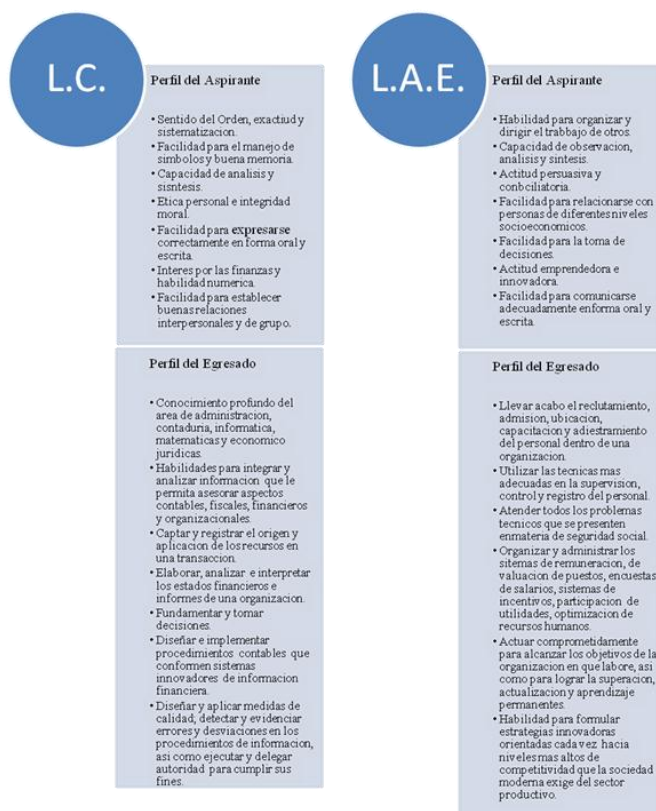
L.C.

Perfil del Aspirante

• Sentido del Orden, exactiud y sistematizacion.
• Facilidad para el manejo de simbolos y buena memoria.
• Capacidad de analisis y sisntesis.
• Etica personal e integridad moral.
• Facilidad para expresarse correctamente en forma oral y escrita.
• Interes por las finanzas y habilidad numerica.
• Facilidad para establecer buenas relaciones interpersonales y de grupo.

Perfil del Egresado

• Conocimiento profundo del area de administracion, contaduria, informatica, matematicas y economico juridicas.
• Habilidades para integrar y analizar informacion que le permita asesorar aspectos contables, fiscales, financieros y organizacionales.
• Captar y registrar el origen y aplicacion de los recursos en una transaccion.
• Elaborar, analizar e interpretar los estados financieros e informes de una organizacion.
• Fundamentar y tomar decisiones.
• Diseñar e implementar procedimientos contables que conformen sistemas innovadores de informacion financiera.
• Diseñar y aplicar medidas de calidad, detectar y evidenciar errores y desviaciones en los procedimientos de informacion, asi como ejecutar y delegar autoridad para cumplir sus fines.

L.A.E.

Perfil del Aspirante

• Habilidad para organizar y dirigir el trabajo de otros.
• Capacidad de observacion, analisis y sintesis.
• Actitud persuasiva y conbciliatoria.
• Facilidad para relacionarse con personas de diferentes niveles socioeconomicos.
• Facilidad para la toma de decisiones.
• Actitud emprendedora e innovadora.
• Facilidad para comunicarse adecuadamente enforma oral y escrita.

Perfil del Egresado

• Llevar acabo el reclutamiento, admision, ubicacion, capacitacion y adiestramiento del personal dentro de una organizacion.
• Utilizar las tecnicas mas adecuadas en la supervision, control y registro del personal.
• Atender todos los problemas tecnicos que se presenten enmateria de seguridad social.
• Organizar y administrar los sistemas de remuneracion, de valuacion de puestos, encuestas de salarios, sistemas de incentivos, participacion de utilidades, optimizacion de recursos humanos.
• Actuar comprometidamente para alcanzar los objetivos de la organizacion en que labore, asi como para lograr la superacion, actualizacion y aprendizaje permanentes.
• Habilidad para formular estrategias innovadoras orientadas cada vez hacia niveles mas altos de competitividad que la sociedad moderna exige del sector productivo.